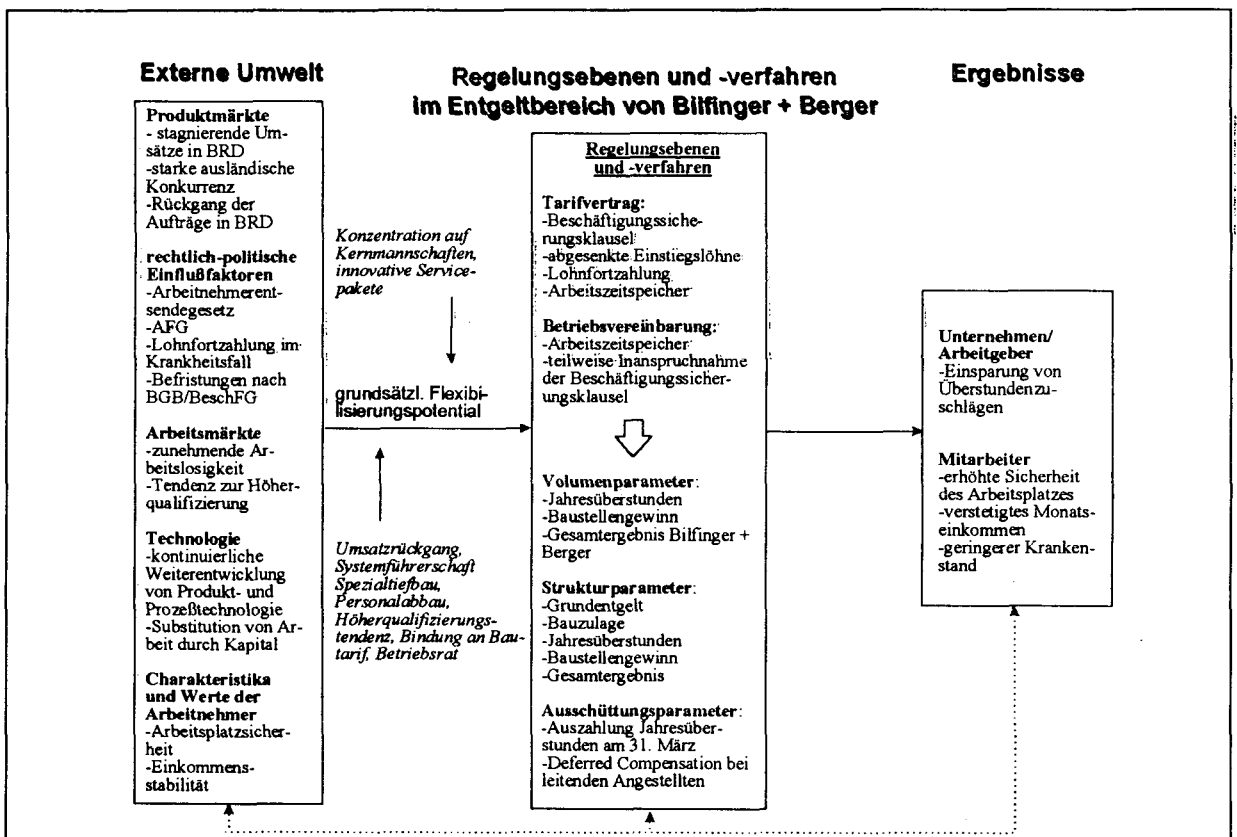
Externe Umwelt

Regelungsebenen und -verfahren im Entgeltbereich von Bilfinger + Berger

Ergebnisse

Produktmärkte
- stagnierende Umsätze in BRD
-starke ausländische Konkurrenz
-Rückgang der Aufträge in BRD

rechtlich-politische Einflußfaktoren
-Arbeitnehmerentsendegesetz
-AFG
-Lohnfortzahlung im Krankheitsfall
-Befristungen nach BGB/BeschFG

Arbeitsmärkte
-zunehmende Arbeitslosigkeit
-Tendenz zur Höherqualifizierung

Technologie
-kontinuierliche Weiterentwicklung von Produkt- und Prozeßtechnologie
-Substitution von Arbeit durch Kapital

Charakteristika und Werte der Arbeitnehmer
-Arbeitsplatzsicherheit
-Einkommensstabilität

Konzentration auf Kernmannschaften, innovative Servicepakete

grundsätzl. Flexibilisierungspotential

Umsatzrückgang, Systemführerschaft Spezialtiefbau, Personalabbau, Höherqualifizierungstendenz, Bindung an Bautarif, Betriebsrat

Regelungsebenen und -verfahren

Tarifvertrag:
-Beschäftigungssicherungsklausel
-abgesenkte Einstiegslöhne
-Lohnfortzahlung
-Arbeitszeitspeicher

Betriebsvereinbarung:
-Arbeitszeitspeicher
-teilweise Inanspruchnahme der Beschäftigungssicherungsklausel

Volumenparameter:
-Jahresüberstunden
-Baustellengewinn
-Gesamtergebnis Bilfinger + Berger

Strukturparameter:
-Grundentgelt
-Bauzulage
-Jahresüberstunden
-Baustellengewinn
-Gesamtergebnis

Ausschüttungsparameter:
-Auszahlung Jahresüberstunden am 31. März
-Deferred Compensation bei leitenden Angestellten

Unternehmen/ Arbeitgeber
-Einsparung von Überstundenzuschlägen

Mitarbeiter
-erhöhte Sicherheit des Arbeitsplatzes
-verstetigtes Monatseinkommen
-geringerer Krankenstand